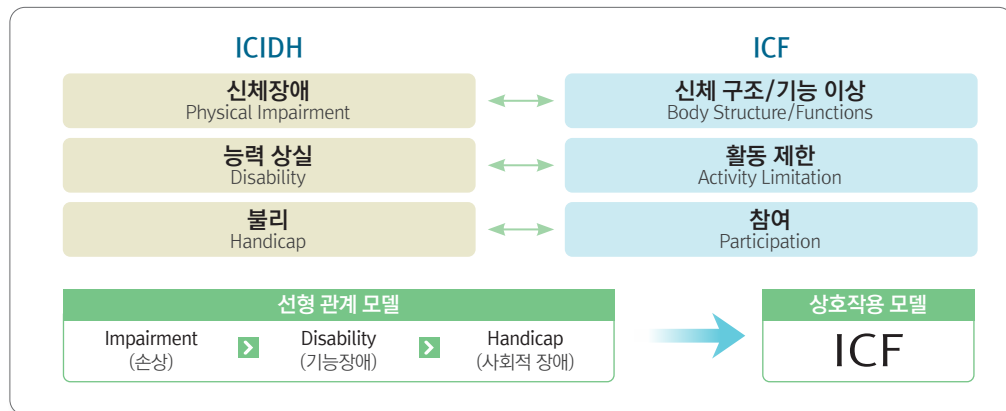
ICIDH

ICF

신체장애
Physical Impairment

신체 구조/기능 이상
Body Structure/Functions

능력 상실
Disability

활동 제한
Activity Limitation

불리
Handicap

참여
Participation

선형 관계 모델

Impairment
(손상)

Disability
(기능장애)

Handicap
(사회적 장애)

상호작용 모델

ICF